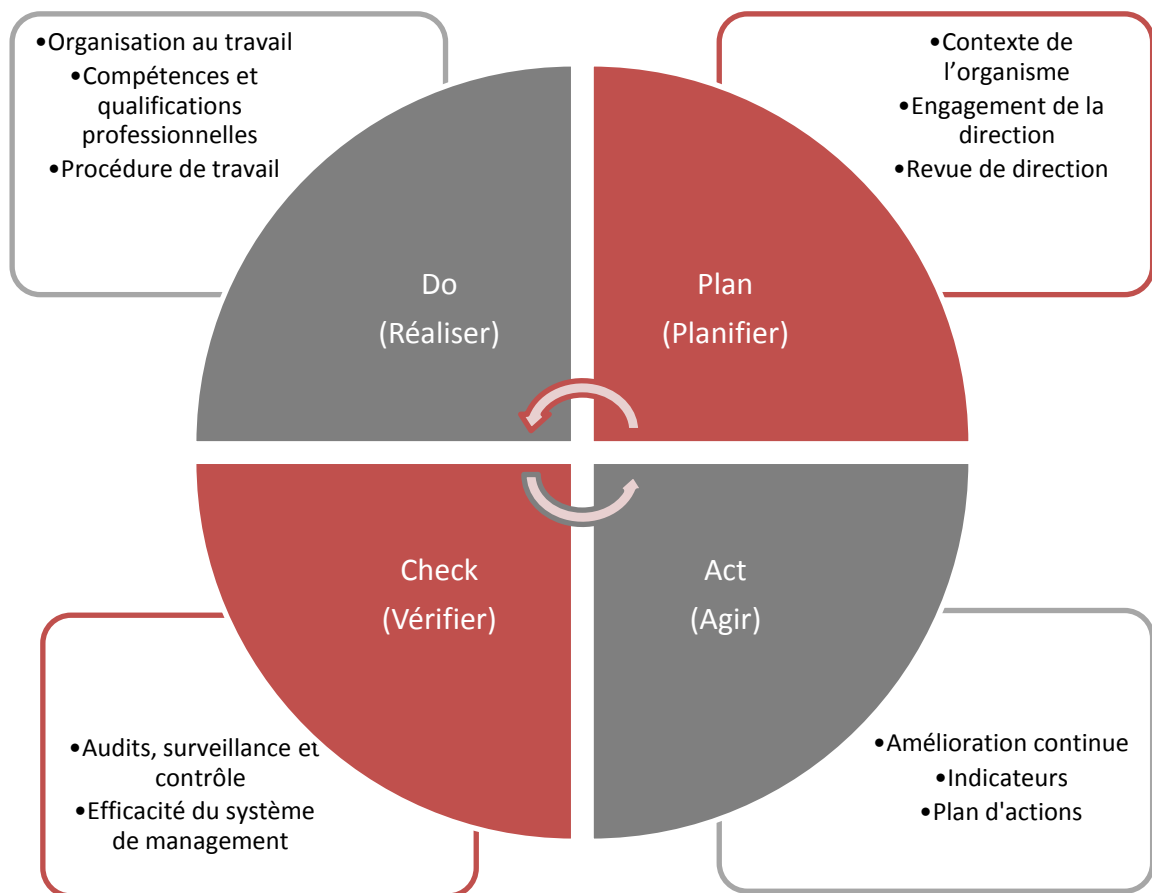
•Organisation au travail
•Compétences et qualifications professionnelles
•Procédure de travail

•Contexte de l’organisme
•Engagement de la direction
•Revue de direction

Do
(Réaliser)

Plan
(Planifier)

Check
(Vérifier)

Act
(Agir)

•Audits, surveillance et contrôle
•Efficacité du système de management

•Amélioration continue
•Indicateurs
•Plan d'actions